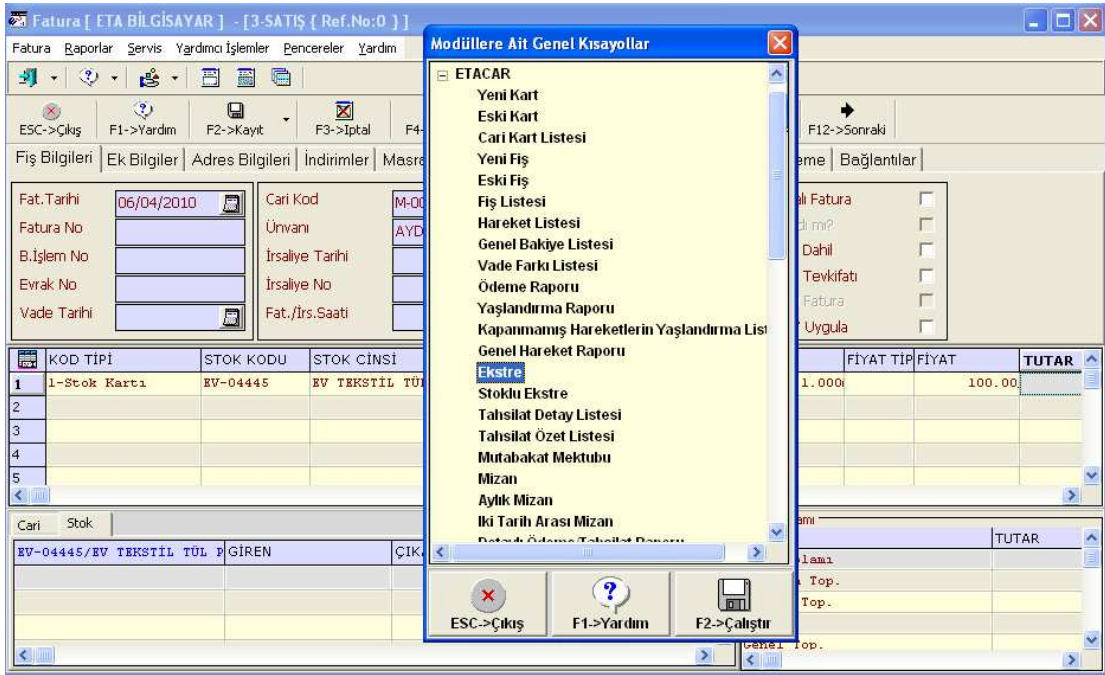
Fatura [ ETA BİLGİSAYAR ] - [3-SATIŞ { Ref.No:0 } ]

Fatura Raporlar Servis Yardımcı İşlemler Pencereler Yardım

ESC->Çıkış F1->Yardım F2->Kayıt F3->İptal F4 F12->Sonraki

Fiş Bilgileri | Ek Bilgiler | Adres Bilgileri | İndirimler | Masra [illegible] eme | Bağlantılar

Fat.Tarihi 06/04/2010
Fatura No
B.İşlem No
Evrak No
Vade Tarihi

Cari Kod M-00
Ünvanı AYD
İrsaliye Tarihi
İrsaliye No
Fat./İrs.Saati

lı Fatura
dı mı?
Dahil
Tevkifatı
Fatura
Uygula

| | KOD TİPİ | STOK KODU | STOK CİNSİ | | FİYAT TİP | FİYAT | TUTAR |
|---|---|---|---|---|---|---|---|
| 1 | 1-Stok Kartı | EV-04445 | EV TEKSTİL TÜ | 1.000 | | 100.00 | |
| 2 | | | | | | | |
| 3 | | | | | | | |
| 4 | | | | | | | |
| 5 | | | | | | | |

Cari Stok

EV-04445/EV TEKSTİL TÜL P GİREN ÇIK

amı
TUTAR
lamı
Top.
Top.
Genel Top.

Modüllere Ait Genel Kısayollar

ETACAR
Yeni Kart
Eski Kart
Cari Kart Listesi
Yeni Fiş
Eski Fiş
Fiş Listesi
Hareket Listesi
Genel Bakiye Listesi
Vade Farkı Listesi
Ödeme Raporu
Yaşlandırma Raporu
Kapanmamış Hareketlerin Yaşlandırma List
Genel Hareket Raporu
Ekstre
Stoklu Ekstre
Tahsilat Detay Listesi
Tahsilat Özet Listesi
Mutabakat Mektubu
Mizan
Aylık Mizan
Iki Tarih Arası Mizan
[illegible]

ESC->Çıkış F1->Yardım F2->Çalıştır